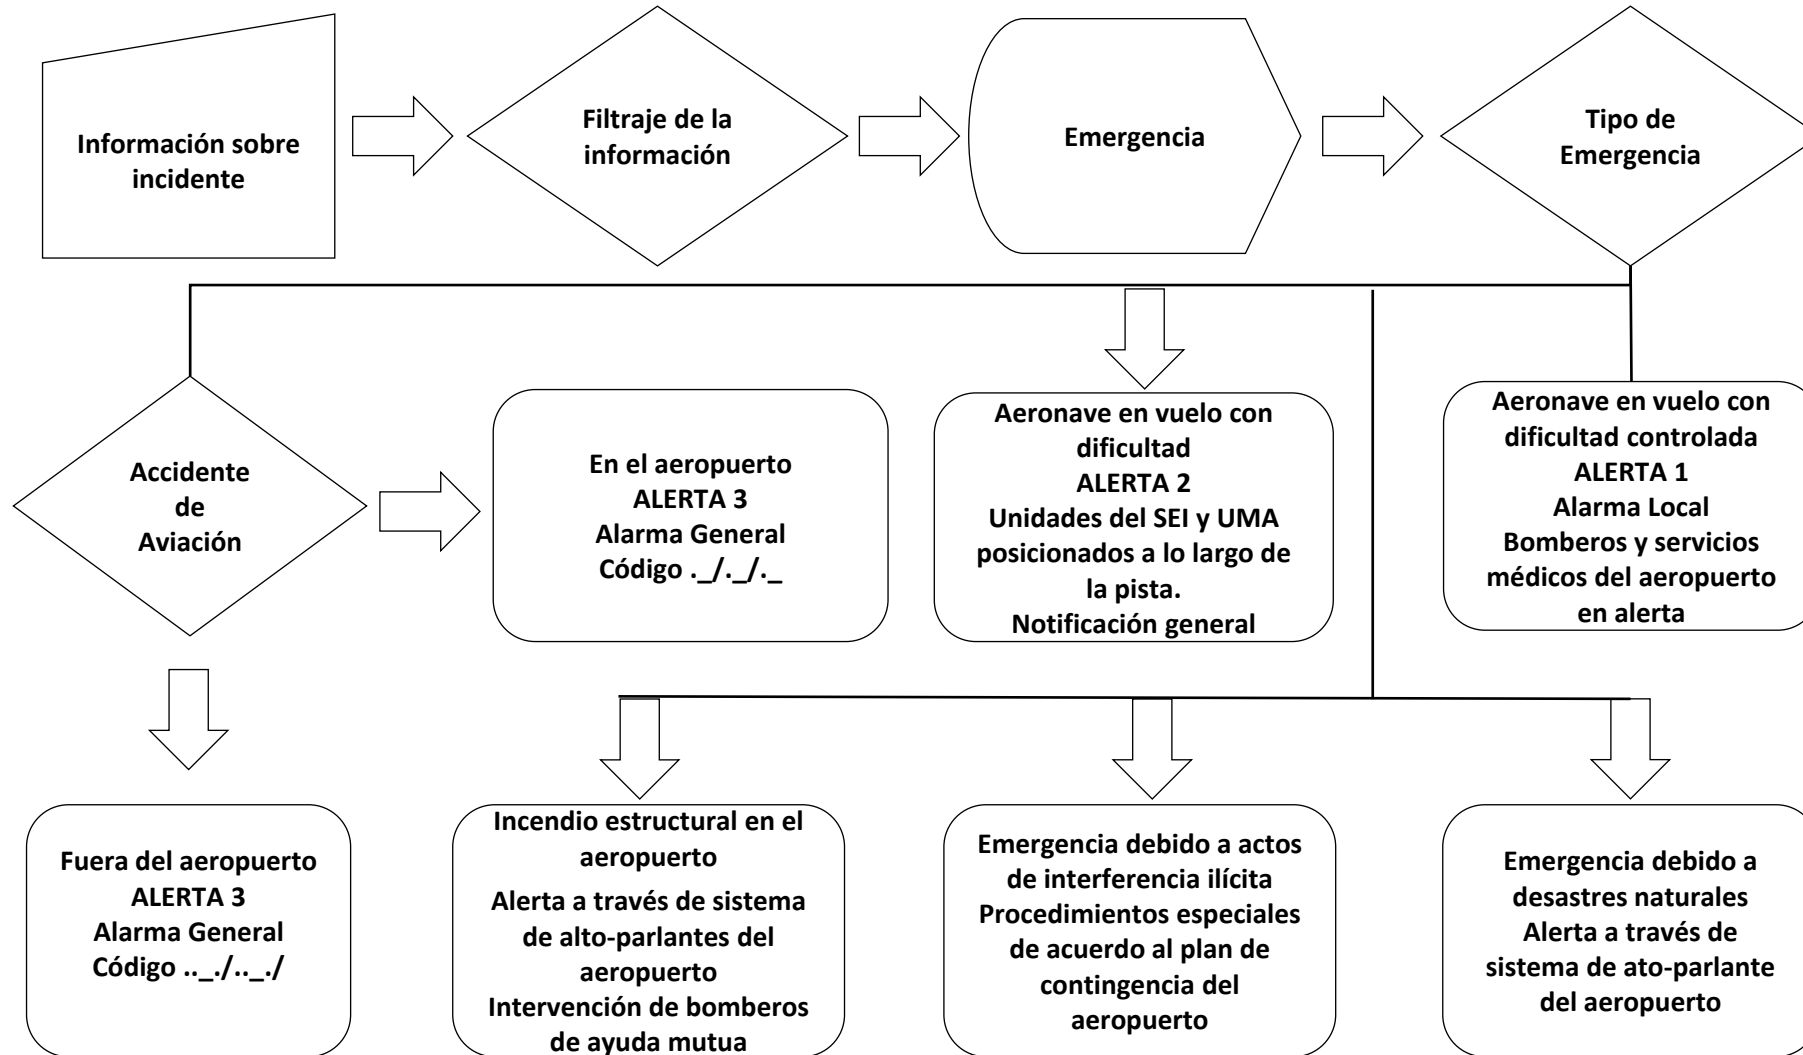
Información sobre incidente

Filtraje de la información

Emergencia

Tipo de Emergencia

Accidente de Aviación

En el aeropuerto
ALERTA 3
Alarma General
Código ._/._/._

Aeronave en vuelo con dificultad
ALERTA 2
Unidades del SEI y UMA posicionados a lo largo de la pista.
Notificación general

Aeronave en vuelo con dificultad controlada
ALERTA 1
Alarma Local
Bomberos y servicios médicos del aeropuerto en alerta

Fuera del aeropuerto
ALERTA 3
Alarma General
Código .._./.._./

Incendio estructural en el aeropuerto
Alerta a través de sistema de alto-parlantes del aeropuerto
Intervención de bomberos de ayuda mutua

Emergencia debido a actos de interferencia ilícita
Procedimientos especiales de acuerdo al plan de contingencia del aeropuerto

Emergencia debido a desastres naturales
Alerta a través de sistema de ato-parlante del aeropuerto